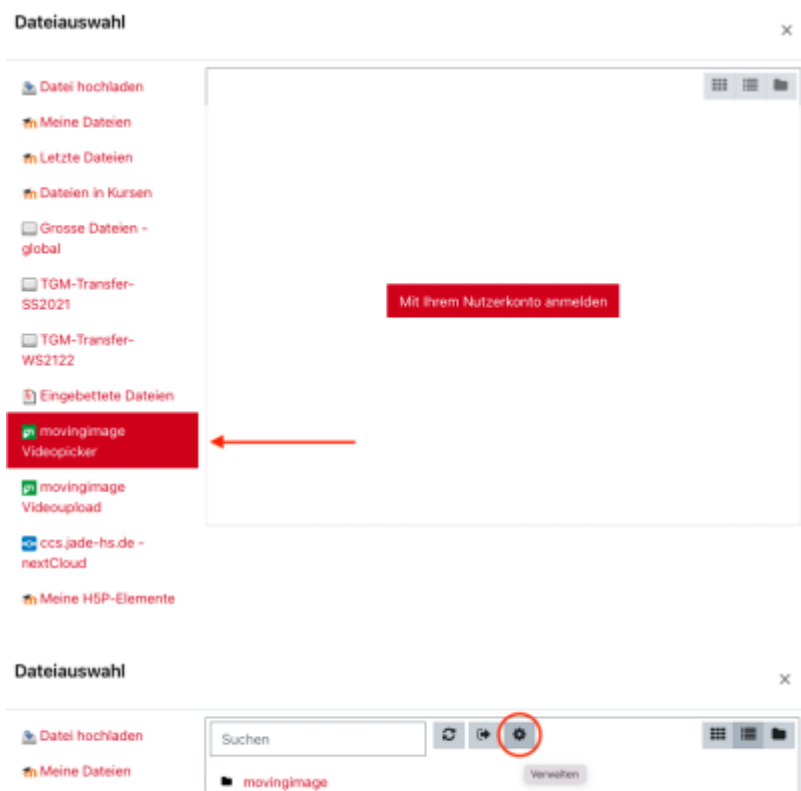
Dateiauswahl

×

Datei hochladen

Meine Dateien

Letzte Dateien

Dateien in Kursen

Grosse Dateien - global

TGM-Transfer-SS2021

TGM-Transfer-WS2122

Eingebettete Dateien

movingimage Videopicker

movingimage Videoupload

ccs.jade-hs.de - nextCloud

Meine H5P-Elemente

Mit Ihrem Nutzerkonto anmelden

Dateiauswahl

×

Datei hochladen

Meine Dateien

Suchen

Verwalten

movingimage